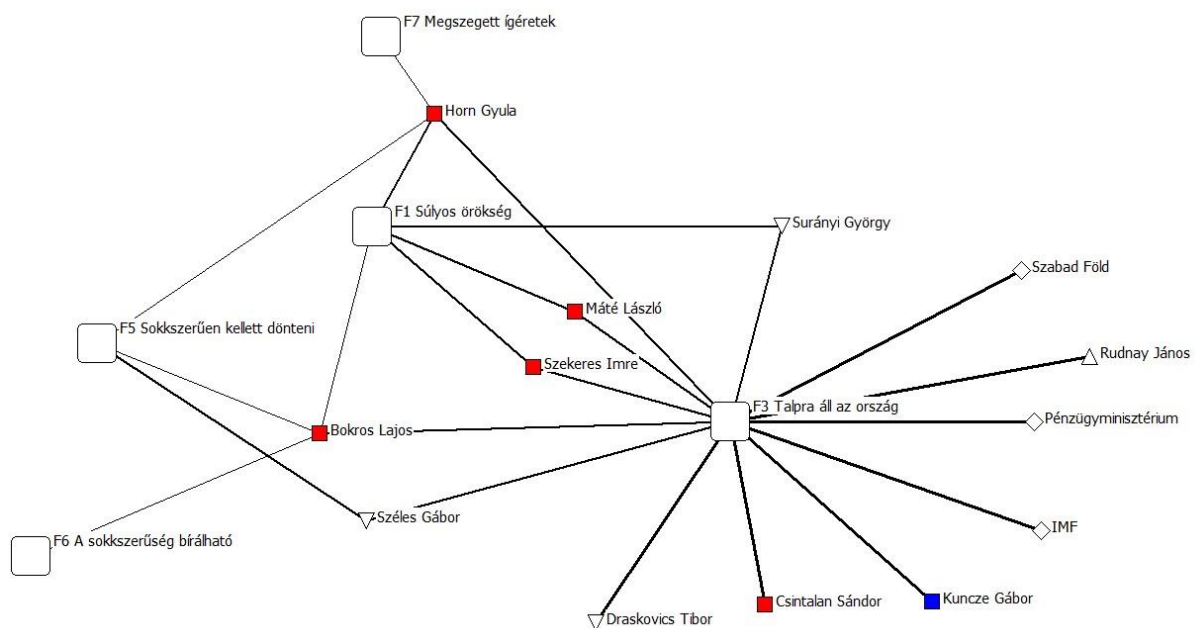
F7 Megszegett ígéretek

Horn Gyula

F1 Súlyos örökség

Surányi György

Szabad Föld

Máté László

F5 Sokkszerűen kellett dönteni

Rudnay János

Szekeres Imre

F3 Talpra áll az ország

Pénzügyminisztérium

Bokros Lajos

IMF

Széles Gábor

F6 A sokkszerűség bírálható

Csintalan Sándor

Kuncze Gábor

Draskovics Tibor